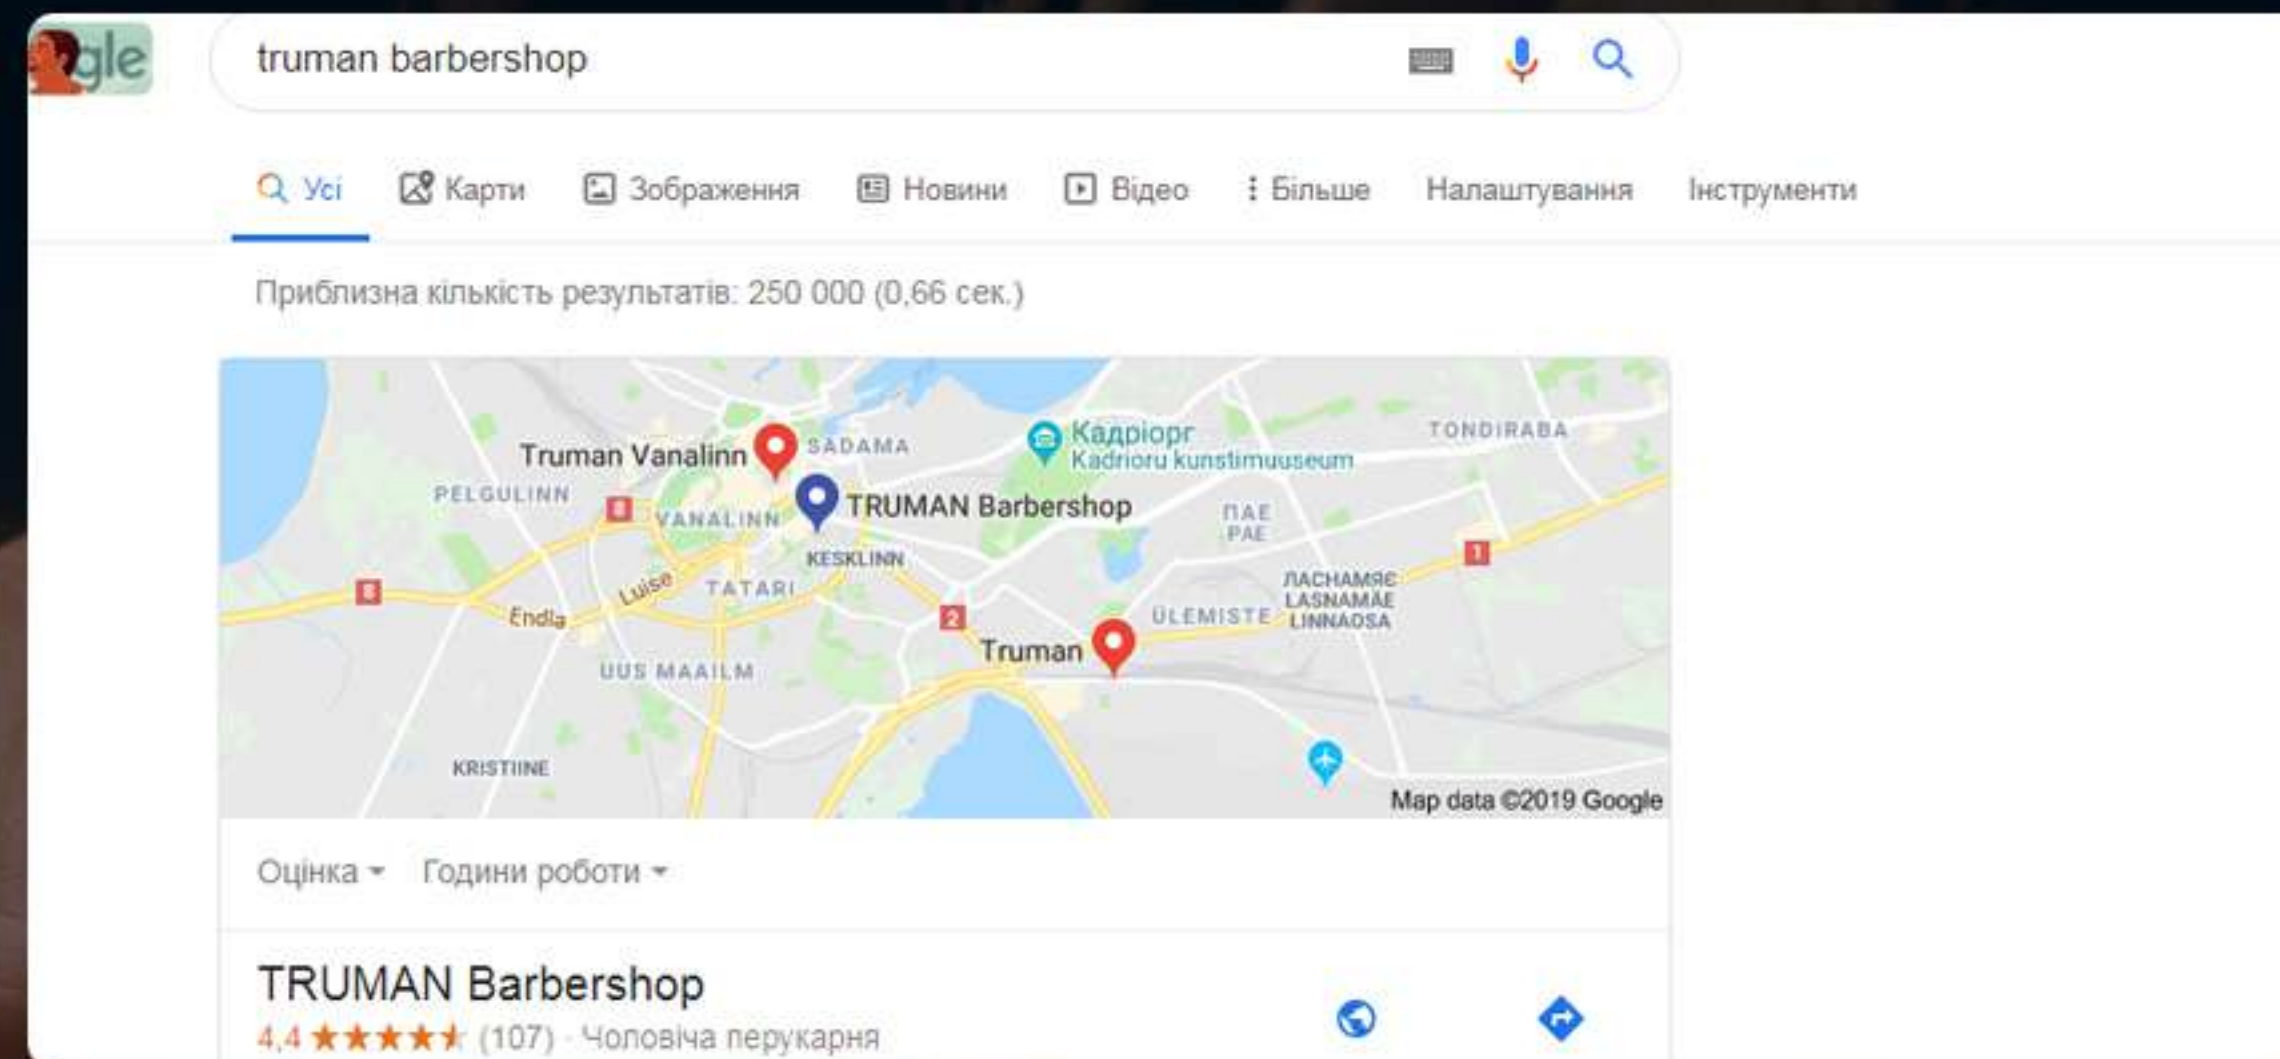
gle

truman barbershop

Усі Карти Зображення Новини Відео Більше Налаштування Інструменти

Приблизна кількість результатів: 250 000 (0,66 сек.)

Truman Vanalinn
SADAMA
Кадріорг
Kadrioru kunstimuuseum
TONDIRABA
PELGULINN
VANALINN
TRUMAN Barbershop
ПАЕ
PAE
KESKLINN
TATARI
Luise
Endla
ЛАСНАМЯЭ
LASNAMÄE
LINNAOSA
ÜLEMISTE
Truman
UUS MAAILM
KRISTIINE
Map data ©2019 Google

Оцінка Години роботи

TRUMAN Barbershop
4,4 ★★★★★ (107) · Чоловіча перукарня